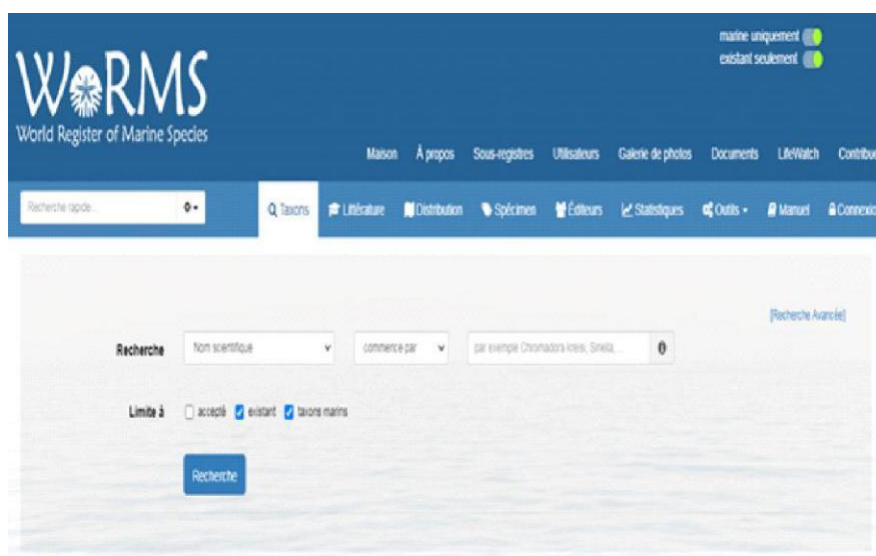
WoRMS
World Register of Marine Species

marine uniquement
existant seulement

Maison À propos Sous-registres Utilisateurs Galerie de photos Documents LifeWatch Contribu

Recherche rapide...

Taxons Littérature Distribution Spécimen Éditeurs Statistiques Outils Manuel Connexio

[Recherche Avancée]

Recherche Nom scientifique commence par par exemple Chromadora loreis, Sinella...

Limite à accepté existant taxons marins

Recherche